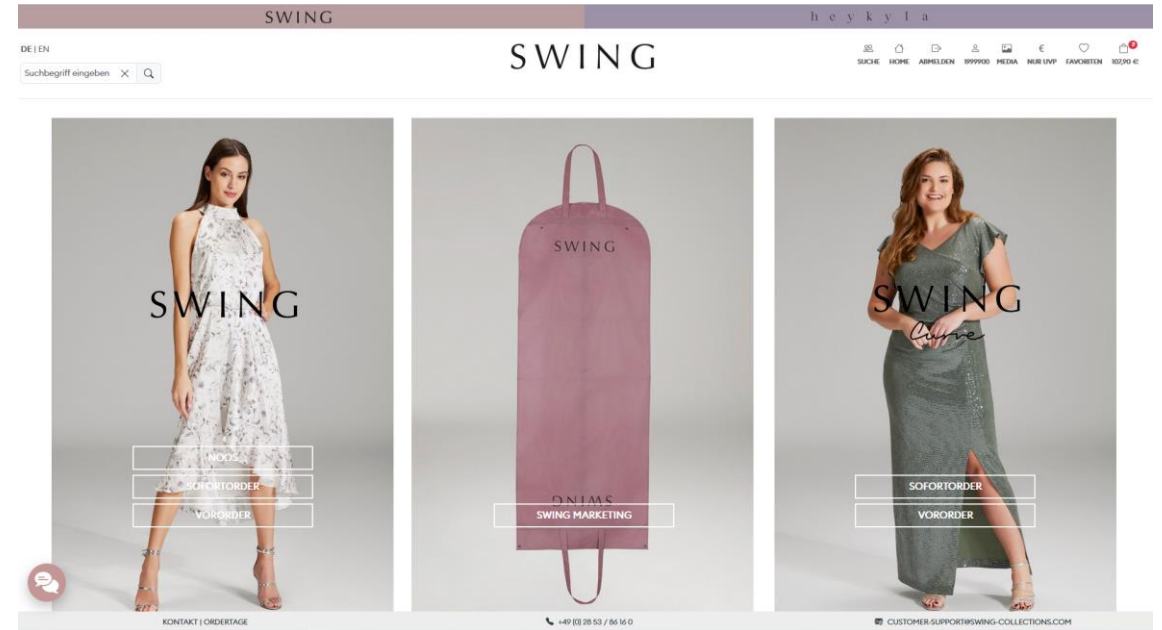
SWING

h e y k y l a

DE | EN

Suchbegriff eingeben

SWING

SUCHE HOME ABMELDEN 1999900 MEDIA NUR UVP FAVORITEN 102,90 €

SWING

NOOS

SOFORTORDER

VORORDER

SWING

SWING

SWING MARKETING

SWING

Curve

SOFORTORDER

VORORDER

KONTAKT | ORDERTAGE

+49 (0) 28 53 / 86 16 0

CUSTOMER-SUPPORT@SWING-COLLECTIONS.COM